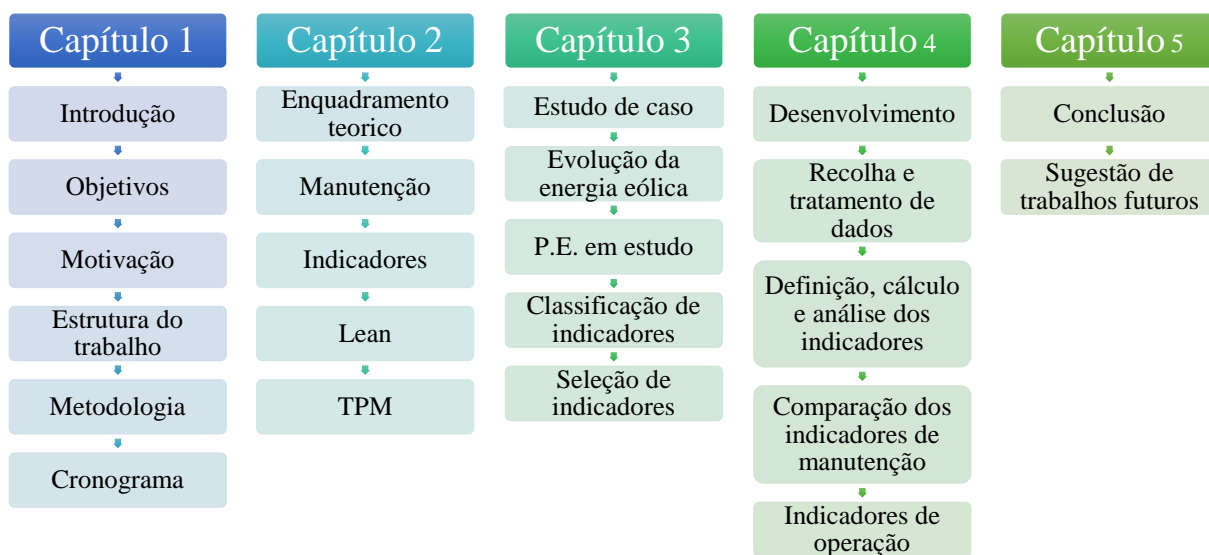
Capítulo 1

Introdução

Objetivos

Motivação

Estrutura do trabalho

Metodologia

Cronograma

Capítulo 2

Enquadramento teorico

Manutenção

Indicadores

Lean

TPM

Capítulo 3

Estudo de caso

Evolução da energia eólica

P.E. em estudo

Classificação de indicadores

Seleção de indicadores

Capítulo 4

Desenvolvimento

Recolha e tratamento de dados

Definição, cálculo e análise dos indicadores

Comparação dos indicadores de manutenção

Indicadores de operação

Capítulo 5

Conclusão

Sugestão de trabalhos futuros